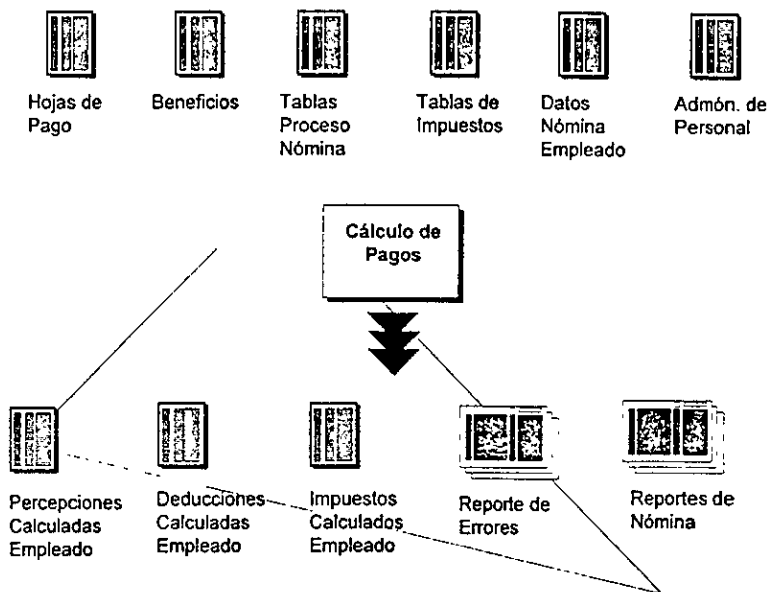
Hojas de Pago

Beneficios

Tablas Proceso Nómina

Tablas de Impuestos

Datos Nómina Empleado

Admón. de Personal

Cálculo de Pagos

Percepciones Calculadas Empleado

Deducciones Calculadas Empleado

Impuestos Calculados Empleado

Reporte de Errores

Reportes de Nómina